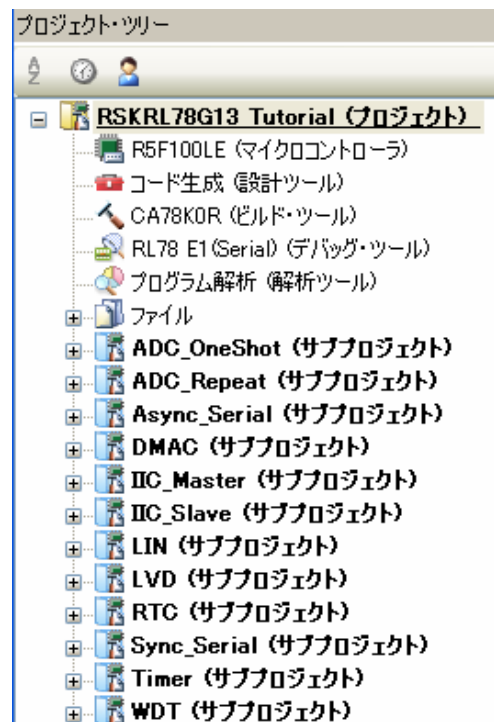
プロジェクト・ツリー

RSKRL78G13 Tutorial (プロジェクト)
R5F100LE (マイクロコントローラ)
コード生成 (設計ツール)
CA78K0R (ビルド・ツール)
RL78 E1(Serial) (デバッグ・ツール)
プログラム解析 (解析ツール)
ファイル
ADC_OneShot (サブプロジェクト)
ADC_Repeat (サブプロジェクト)
Async_Serial (サブプロジェクト)
DMAC (サブプロジェクト)
IIC_Master (サブプロジェクト)
IIC_Slave (サブプロジェクト)
LIN (サブプロジェクト)
LVD (サブプロジェクト)
RTC (サブプロジェクト)
Sync_Serial (サブプロジェクト)
Timer (サブプロジェクト)
WDT (サブプロジェクト)